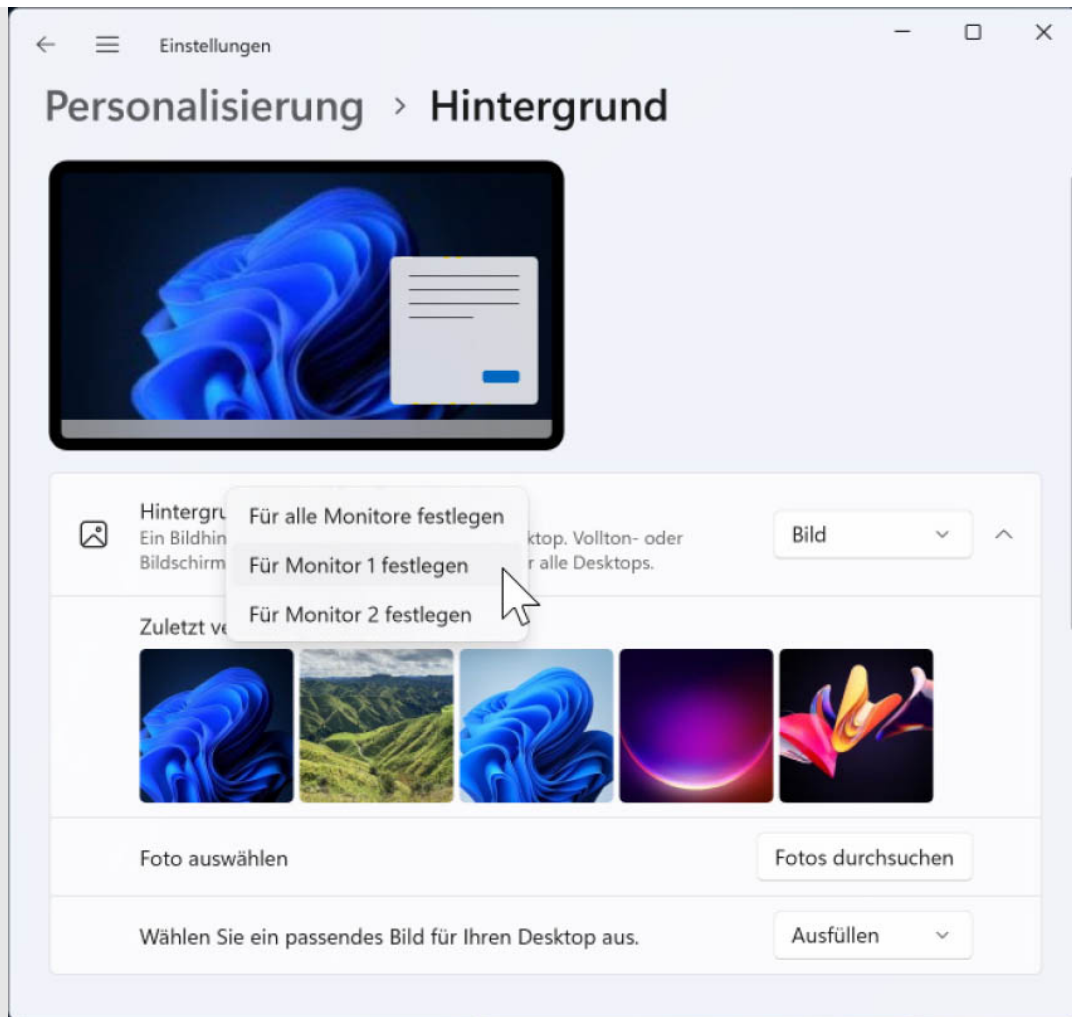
Einstellungen

Personalisierung › Hintergrund

Hintergru
Ein Bildhin
Bildschirm

Für alle Monitore festlegen
Für Monitor 1 festlegen
Für Monitor 2 festlegen

ktop. Vollton- oder
r alle Desktops.

Bild

Zuletzt ve

Foto auswählen

Fotos durchsuchen

Wählen Sie ein passendes Bild für Ihren Desktop aus.

Ausfüllen